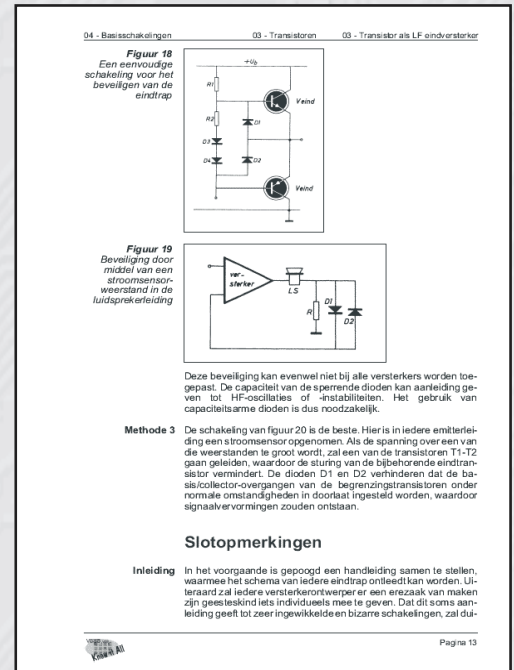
04 - Basisschakelingen 03 - Transistoren 03 - Transistor als LF eindversterker

Figuur 18
Een eenvoudige schakeling voor het beveiligen van de eindtrap

$+U_b$
R1
Veind
R2
D1
D3
D4
D2
Veind

Figuur 19
Beveiliging door middel van een stroomsensorweerstand in de luidsprekerleiding

versterker
LS
R
D1
D2

Deze beveiliging kan evenwel niet bij alle versterkers worden toegepast. De capaciteit van de sperrende dioden kan aanleiding geven tot HF-oscillaties of -instabiliteiten. Het gebruik van capaciteitsarme dioden is dus noodzakelijk.

Methode 3 De schakeling van figuur 20 is de beste. Hier is in iedere emitterleiding een stroomsensor opgenomen. Als de spanning over een van die weerstanden te groot wordt, zal een van de transistoren T1-T2 gaan geleiden, waardoor de sturing van de bijbehorende eindtransistor vermindert. De dioden D1 en D2 verhinderen dat de basis/collector-overgangen van de begrenzingstransistoren onder normale omstandigheden in doorlaat ingesteld worden, waardoor signaalvervormingen zouden ontstaan.

Slotopmerkingen

Inleiding In het voorgaande is gepoogd een handleiding samen te stellen, waarmee het schema van iedere eindtrap ontleed kan worden. Uiteraard zal iedere versterkerontwerper er een erezaak van maken zijn geesteskind iets individueels mee te geven. Dat dit soms aanleiding geeft tot zeer ingewikkelde en bizarre schakelingen, zal dui-

Know it All

Pagina 13